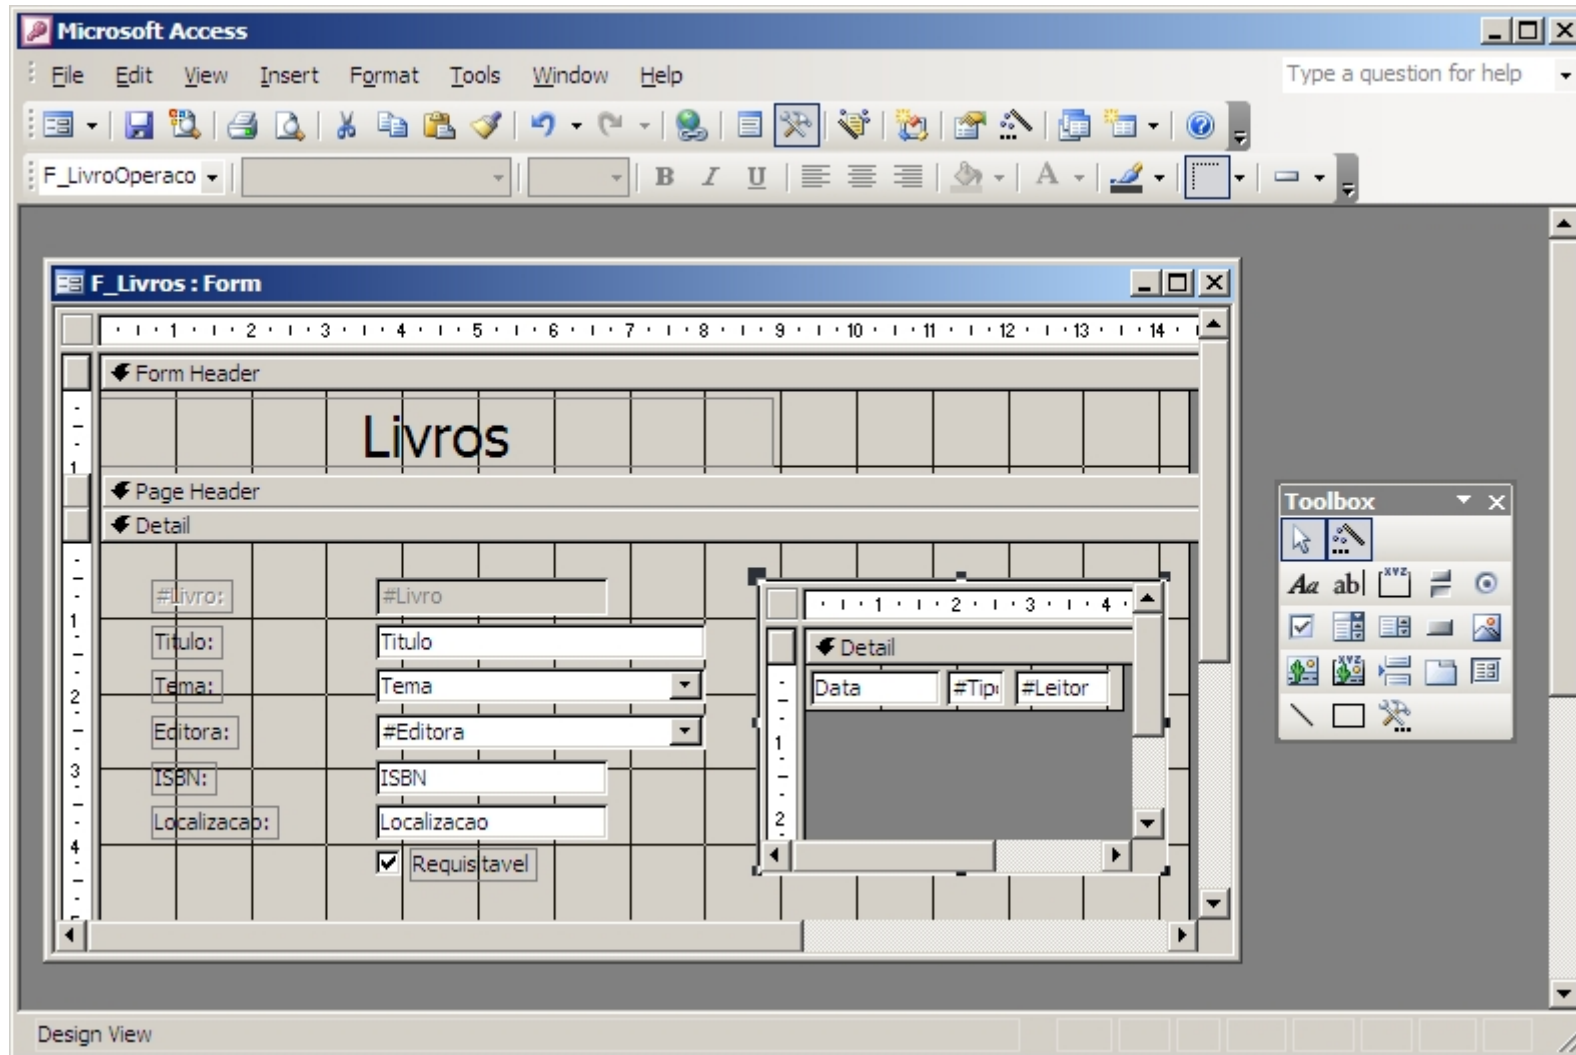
Microsoft Access

File Edit View Insert Format Tools Window Help

Type a question for help

F_LivroOperaco

B I U

A

F_Livros : Form

1 2 3 4 5 6 7 8 9 10 11 12 13 14

Form Header

Livros

Page Header

Detail

#Livro: #Livro

Titulo: Titulo

Tema: Tema

Editora: #Editora

ISBN: ISBN

Localizacao: Localizacao

Requisitavel

1 2 3 4

Detail

Data #Tipo #Leitor

Toolbox

Aa ab|

Design View